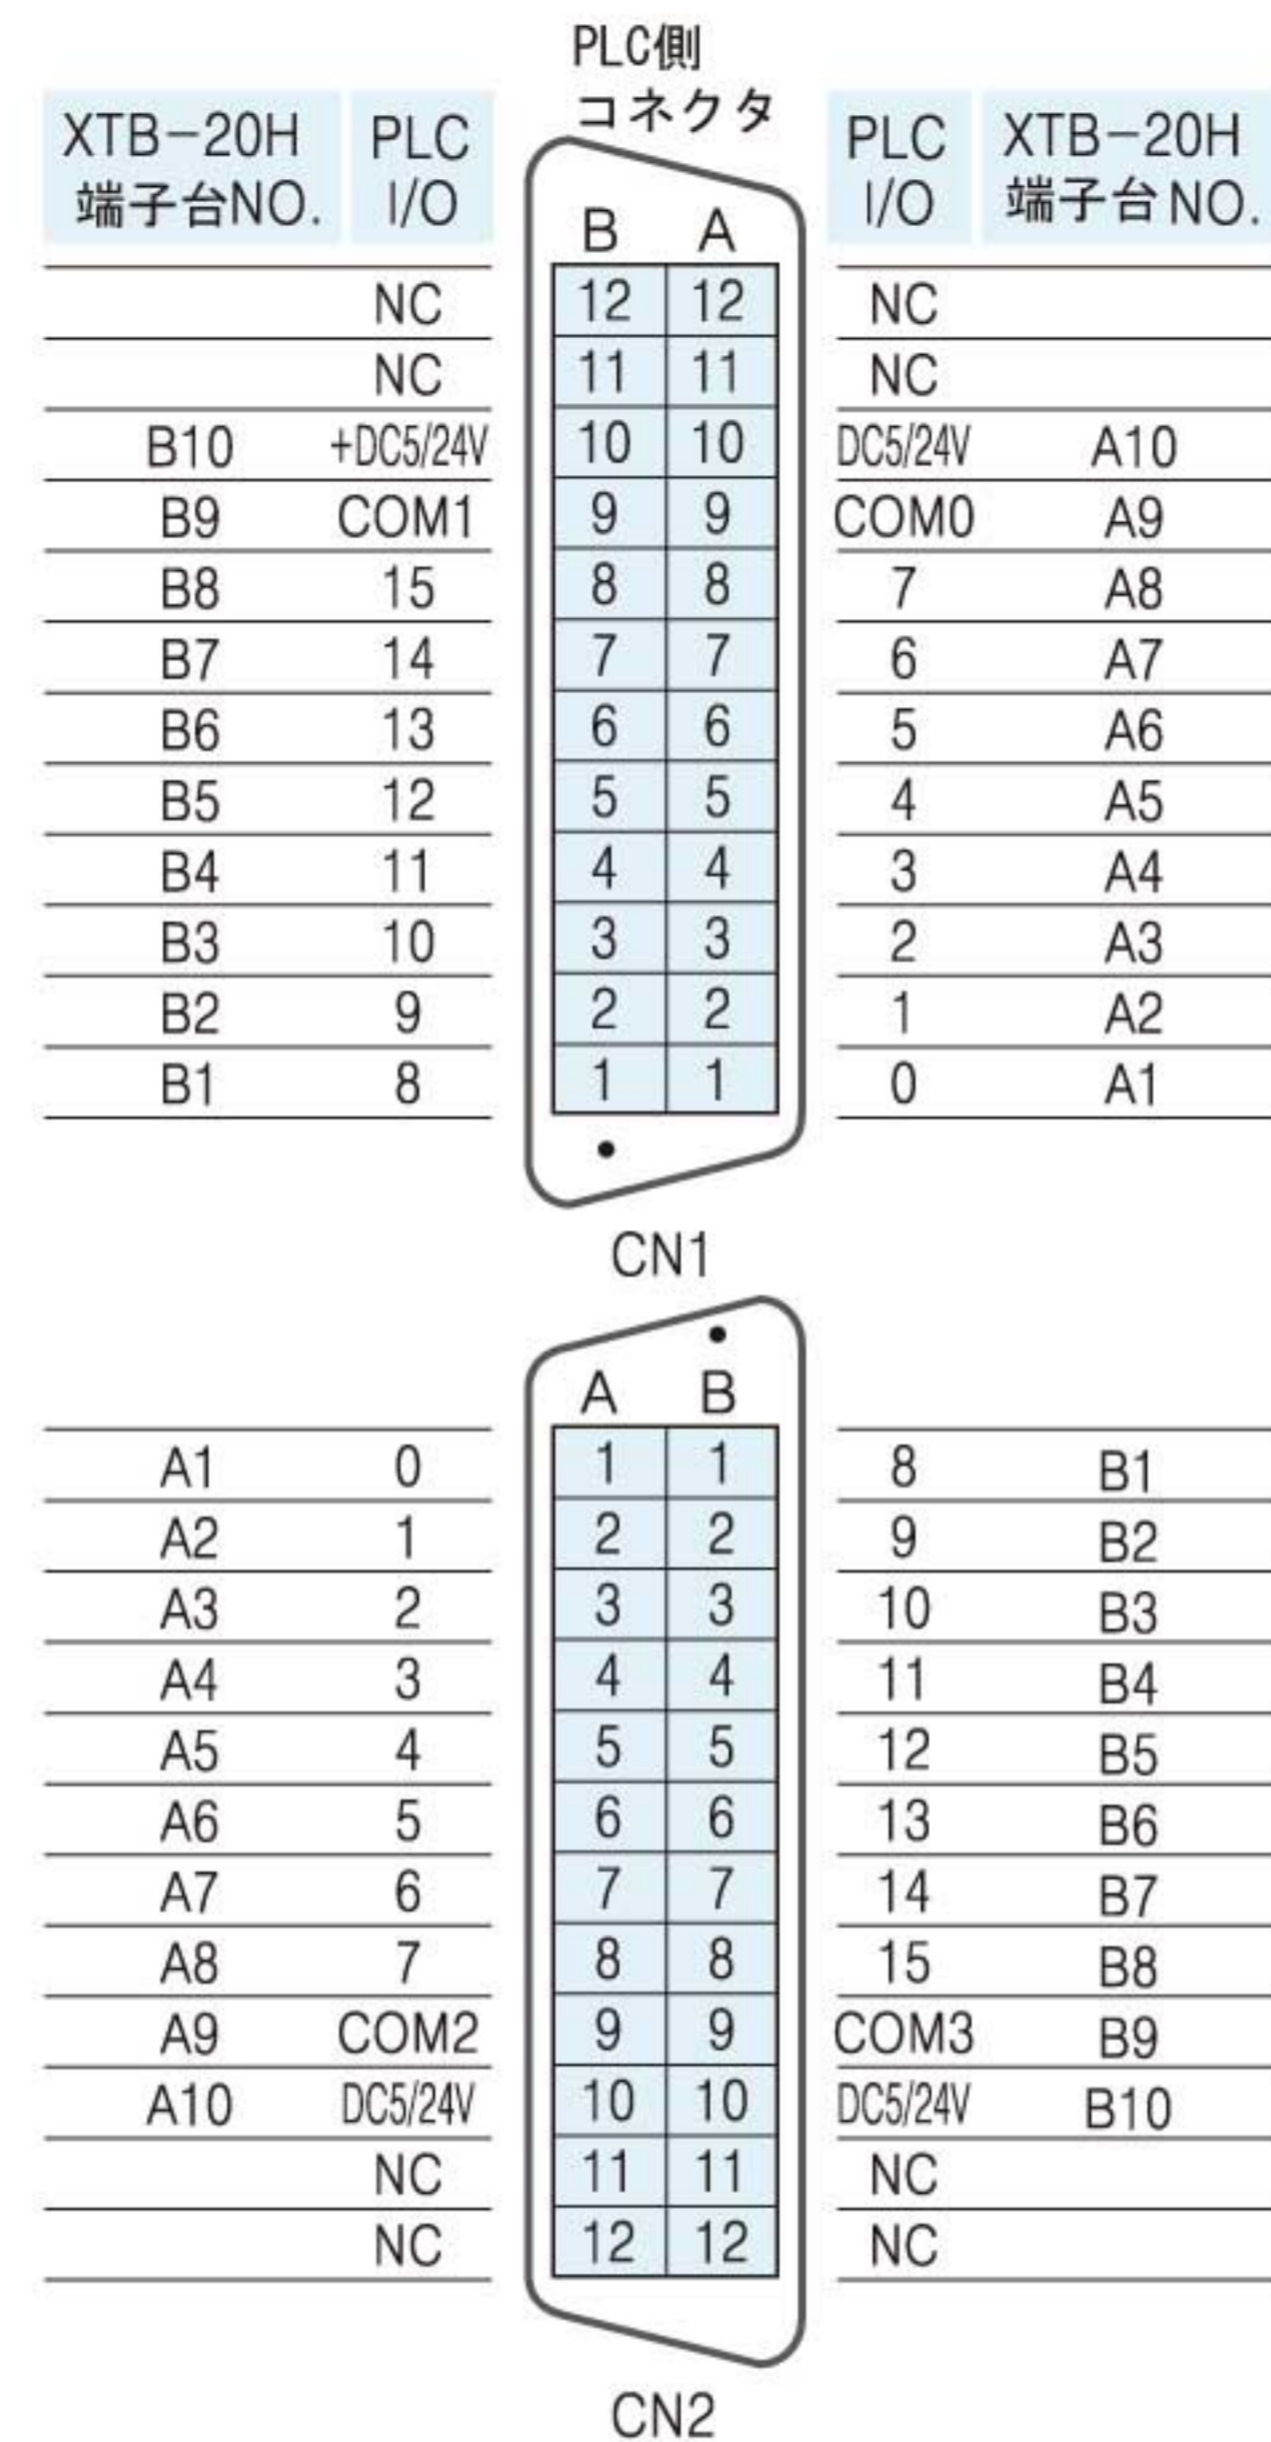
PLC側
コネクタ

| XTB−20H 端子台NO. | PLC I/O | B | A | PLC I/O | XTB−20H 端子台NO. |
|---|---|---|---|---|---|
| | NC | 12 | 12 | NC | |
| | NC | 11 | 11 | NC | |
| B10 | +DC5/24V | 10 | 10 | DC5/24V | A10 |
| B9 | COM1 | 9 | 9 | COM0 | A9 |
| B8 | 15 | 8 | 8 | 7 | A8 |
| B7 | 14 | 7 | 7 | 6 | A7 |
| B6 | 13 | 6 | 6 | 5 | A6 |
| B5 | 12 | 5 | 5 | 4 | A5 |
| B4 | 11 | 4 | 4 | 3 | A4 |
| B3 | 10 | 3 | 3 | 2 | A3 |
| B2 | 9 | 2 | 2 | 1 | A2 |
| B1 | 8 | 1 | 1 | 0 | A1 |

CN1

| | | A | B | | |
|---|---|---|---|---|---|
| A1 | 0 | 1 | 1 | 8 | B1 |
| A2 | 1 | 2 | 2 | 9 | B2 |
| A3 | 2 | 3 | 3 | 10 | B3 |
| A4 | 3 | 4 | 4 | 11 | B4 |
| A5 | 4 | 5 | 5 | 12 | B5 |
| A6 | 5 | 6 | 6 | 13 | B6 |
| A7 | 6 | 7 | 7 | 14 | B7 |
| A8 | 7 | 8 | 8 | 15 | B8 |
| A9 | COM2 | 9 | 9 | COM3 | B9 |
| A10 | DC5/24V | 10 | 10 | DC5/24V | B10 |
| | NC | 11 | 11 | NC | |
| | NC | 12 | 12 | NC | |

CN2